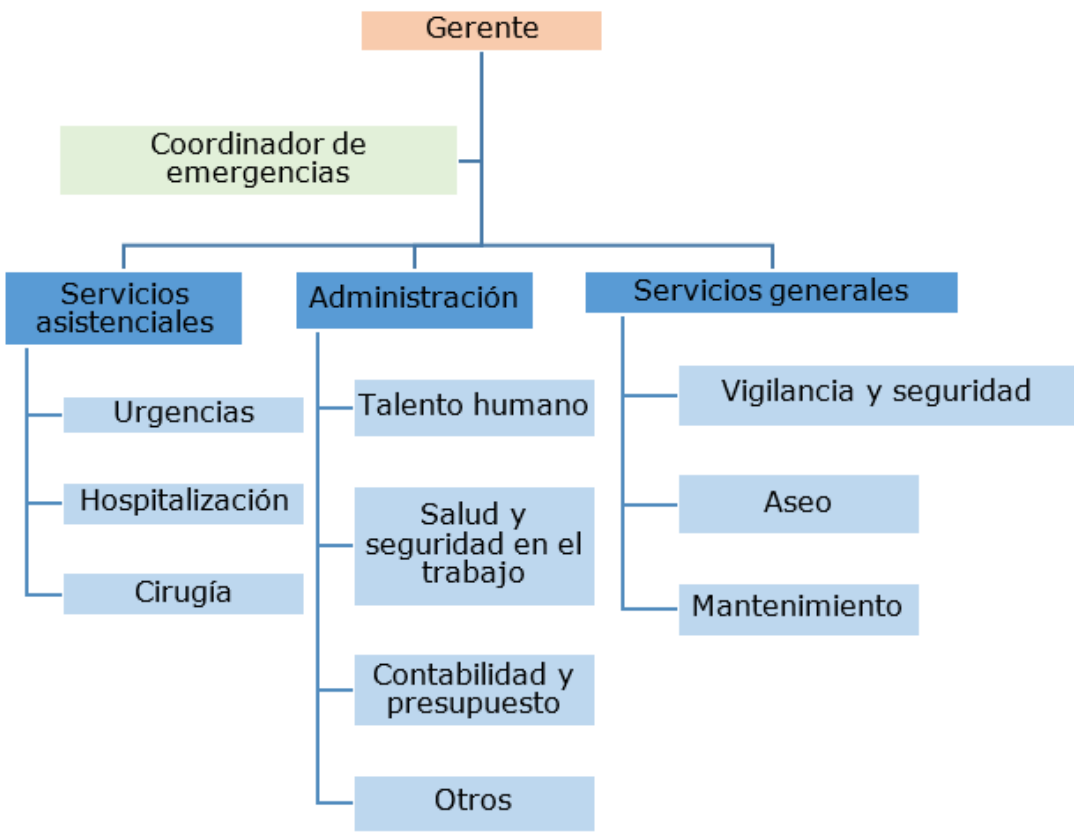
Gerente

Coordinador de emergencias

Servicios asistenciales

Urgencias

Hospitalización

Cirugía

Administración

Talento humano

Salud y seguridad en el trabajo

Contabilidad y presupuesto

Otros

Servicios generales

Vigilancia y seguridad

Aseo

Mantenimiento